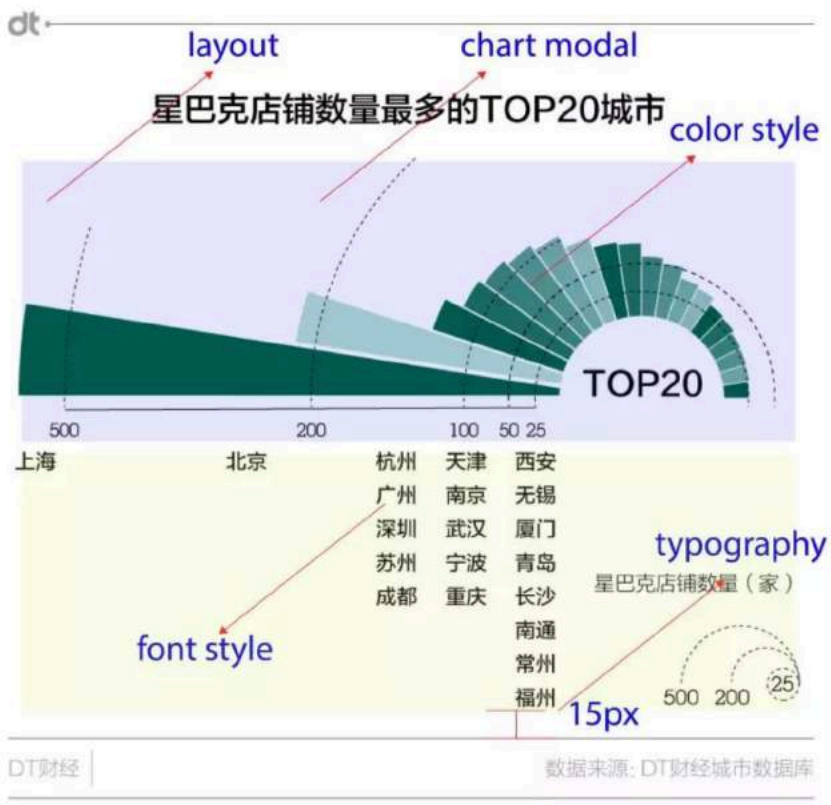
dt

layout

chart modal

星巴克店铺数量最多的TOP20城市

color style

TOP20

500 200 100 50 25

上海 北京 杭州 广州 深圳 苏州 成都 天津 南京 武汉 宁波 重庆 西安 无锡 厦门 青岛 长沙 南通 常州 福州

typography

星巴克店铺数量（家）

font style

500 200 25

15px

DT财经

数据来源：DT财经城市数据库